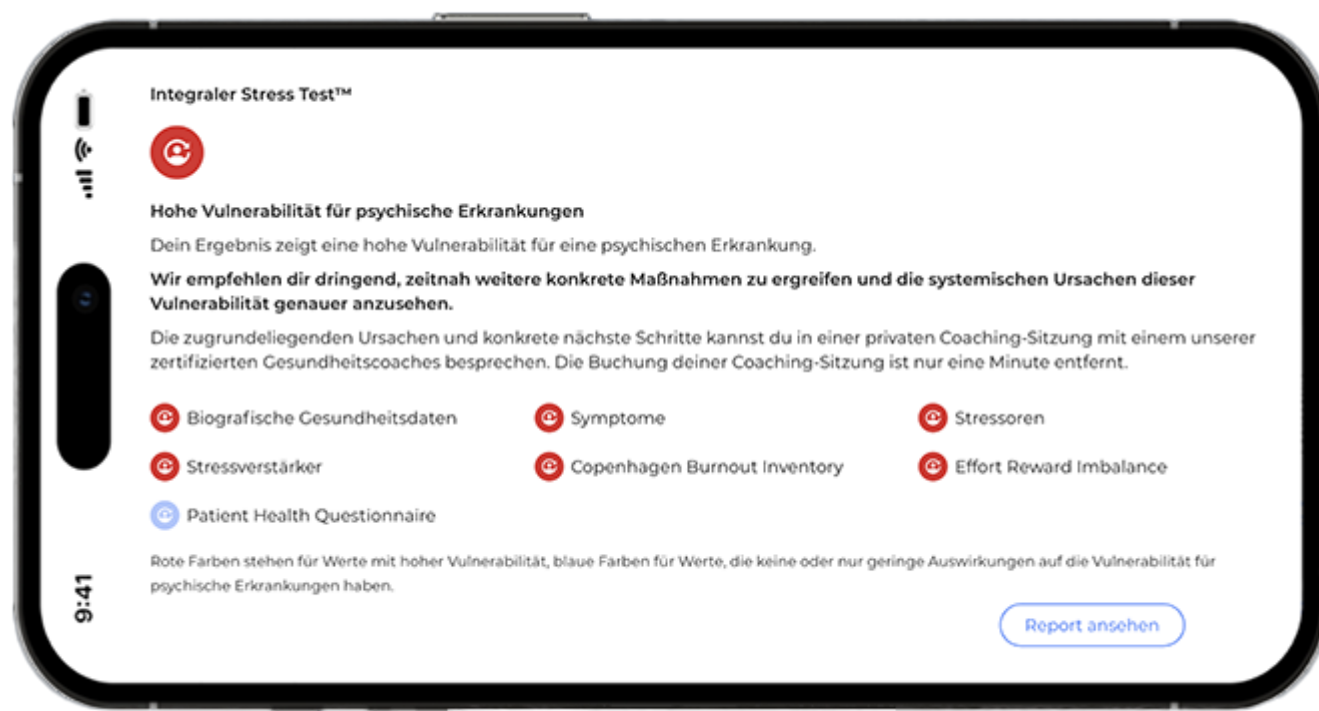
9:41

Integraler Stress Test™

Hohe Vulnerabilität für psychische Erkrankungen

Dein Ergebnis zeigt eine hohe Vulnerabilität für eine psychischen Erkrankung.

**Wir empfehlen dir dringend, zeitnah weitere konkrete Maßnahmen zu ergreifen und die systemischen Ursachen dieser Vulnerabilität genauer anzusehen.**

Die zugrundeliegenden Ursachen und konkrete nächste Schritte kannst du in einer privaten Coaching-Sitzung mit einem unserer zertifizierten Gesundheitscoaches besprechen. Die Buchung deiner Coaching-Sitzung ist nur eine Minute entfernt.

Biografische Gesundheitsdaten

Symptome

Stressoren

Stressverstärker

Copenhagen Burnout Inventory

Effort Reward Imbalance

Patient Health Questionnaire

Rote Farben stehen für Werte mit hoher Vulnerabilität, blaue Farben für Werte, die keine oder nur geringe Auswirkungen auf die Vulnerabilität für psychische Erkrankungen haben.

Report ansehen